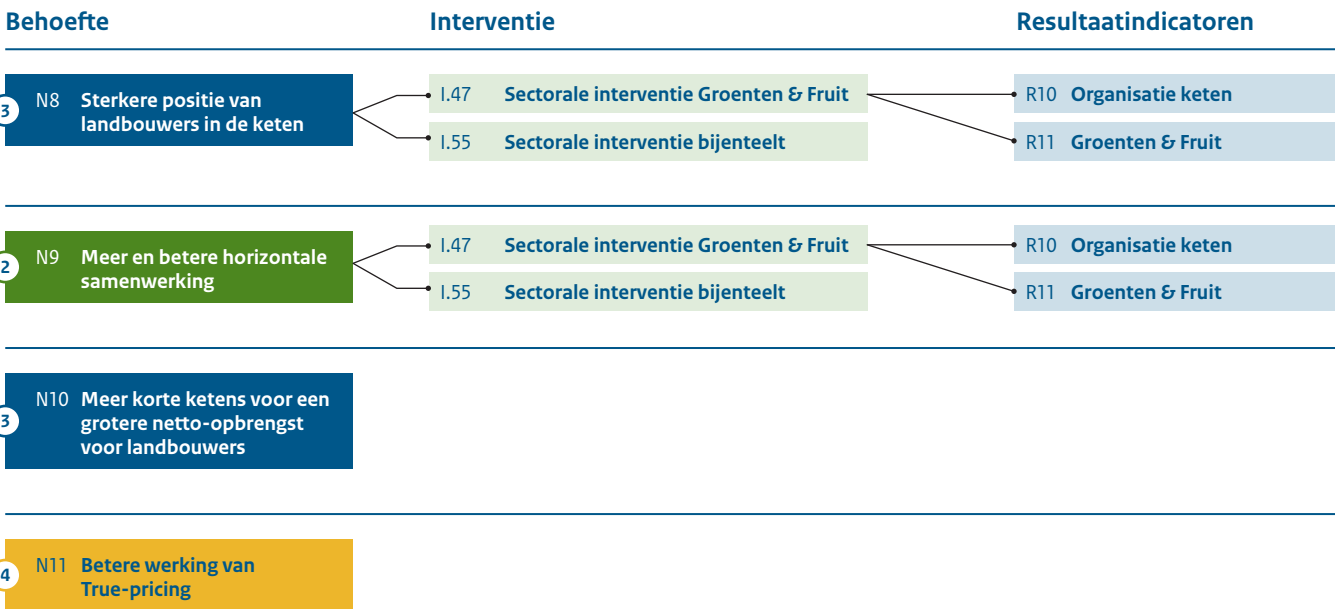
Behoefte

Interventie

Resultaatindicatoren

3 N8 Sterkere positie van landbouwers in de keten

I.47 Sectorale interventie Groenten & Fruit

I.55 Sectorale interventie bijenteelt

R10 Organisatie keten

R11 Groenten & Fruit

2 N9 Meer en betere horizontale samenwerking

I.47 Sectorale interventie Groenten & Fruit

I.55 Sectorale interventie bijenteelt

R10 Organisatie keten

R11 Groenten & Fruit

3 N10 Meer korte ketens voor een grotere netto-opbrengst voor landbouwers

4 N11 Betere werking van True-pricing